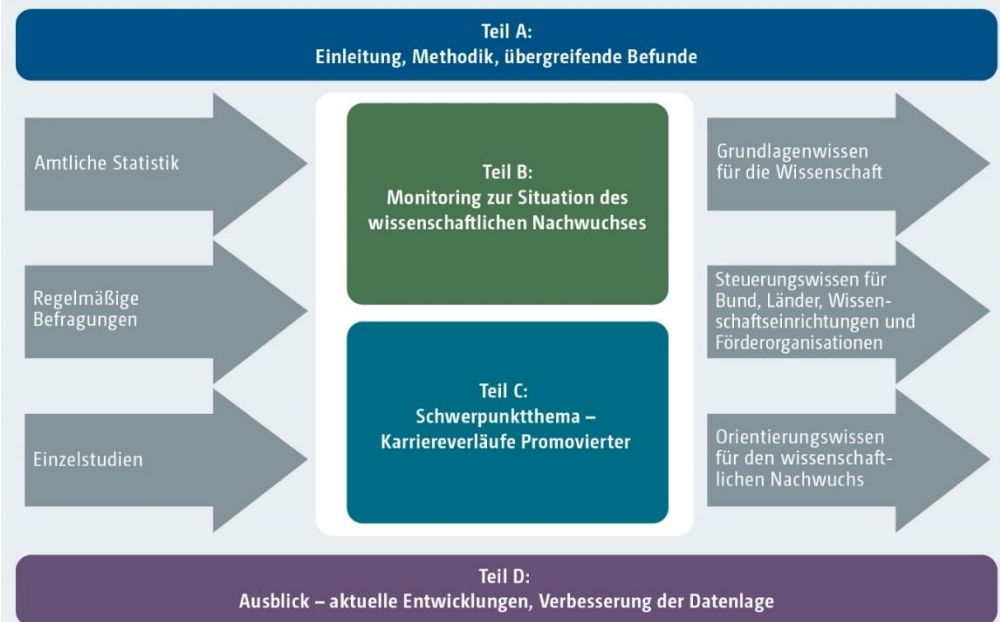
Teil A:
Einleitung, Methodik, übergreifende Befunde

Amtliche Statistik

Regelmäßige Befragungen

Einzelstudien

Teil B:
Monitoring zur Situation des wissenschaftlichen Nachwuchses

Teil C:
Schwerpunktthema – Karriereverläufe Promovierter

Grundlagenwissen für die Wissenschaft

Steuerungswissen für Bund, Länder, Wissenschaftseinrichtungen und Förderorganisationen

Orientierungswissen für den wissenschaftlichen Nachwuchs

Teil D:
Ausblick – aktuelle Entwicklungen, Verbesserung der Datenlage